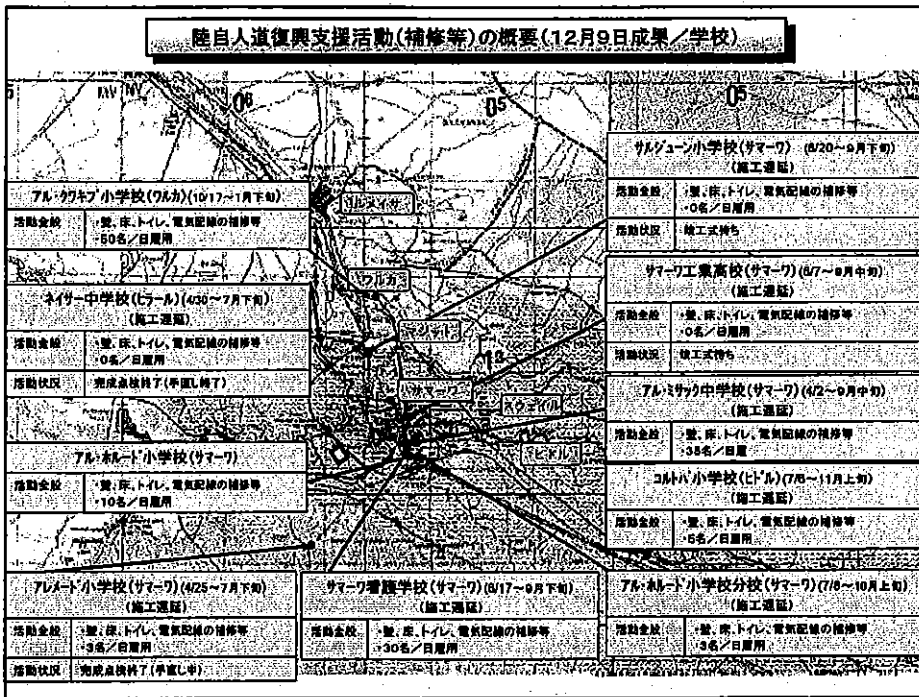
陸自人道復興支援活動(補修等)の概要(12月9日成果/学校)

サルジューン小学校(サマーワ) (8/20～9月下旬)
(施工遅延)

| 活動全般 | ・壁、床、トイレ、電気配線の補修等 ・0名/日雇用 |
|---|---|
| 活動状況 | 竣工式待ち |

アル・クワキブ小学校(ワルカ)(10/17～1月下旬)

| 活動全般 | ・壁、床、トイレ、電気配線の補修等 ・50名/日雇用 |
|---|---|

ネイサー中学校(ヒラール)(4/30～7月下旬)
(施工遅延)

| 活動全般 | ・壁、床、トイレ、電気配線の補修等 ・0名/日雇用 |
|---|---|
| 活動状況 | 完成点検終了(手直し終了) |

サマーワ工業高校(サマーワ)(6/7～8月中旬)
(施工遅延)

| 活動全般 | ・壁、床、トイレ、電気配線の補修等 ・0名/日雇用 |
|---|---|
| 活動状況 | 竣工式待ち |

アル・ミサック中学校(サマーワ)(4/2～9月中旬)
(施工遅延)

| 活動全般 | ・壁、床、トイレ、電気配線の補修等 ・35名/日雇 |
|---|---|

アル・ホルート小学校(サマーワ)

| 活動全般 | ・壁、床、トイレ、電気配線の補修等 ・10名/日雇用 |
|---|---|

コルトバ小学校(ヒドル)(7/6～11月上旬)
(施工遅延)

| 活動全般 | ・壁、床、トイレ、電気配線の補修等 ・5名/日雇用 |
|---|---|

アルメート小学校(サマーワ)(4/25～7月下旬)
(施工遅延)

| 活動全般 | ・壁、床、トイレ、電気配線の補修等 ・3名/日雇用 |
|---|---|
| 活動状況 | 完成点検終了(手直し中) |

サマーワ養護学校(サマーワ)(8/17～9月下旬)
(施工遅延)

| 活動全般 | ・壁、床、トイレ、電気配線の補修等 ・30名/日雇用 |
|---|---|

アル・ホルート小学校分校(サマーワ)(7/6～10月上旬)
(施工遅延)

| 活動全般 | ・壁、床、トイレ、電気配線の補修等 ・3名/日雇用 |
|---|---|

ルメイサ
ワルカ
ヒラール
サマーワ
スウェイル
ヒドル